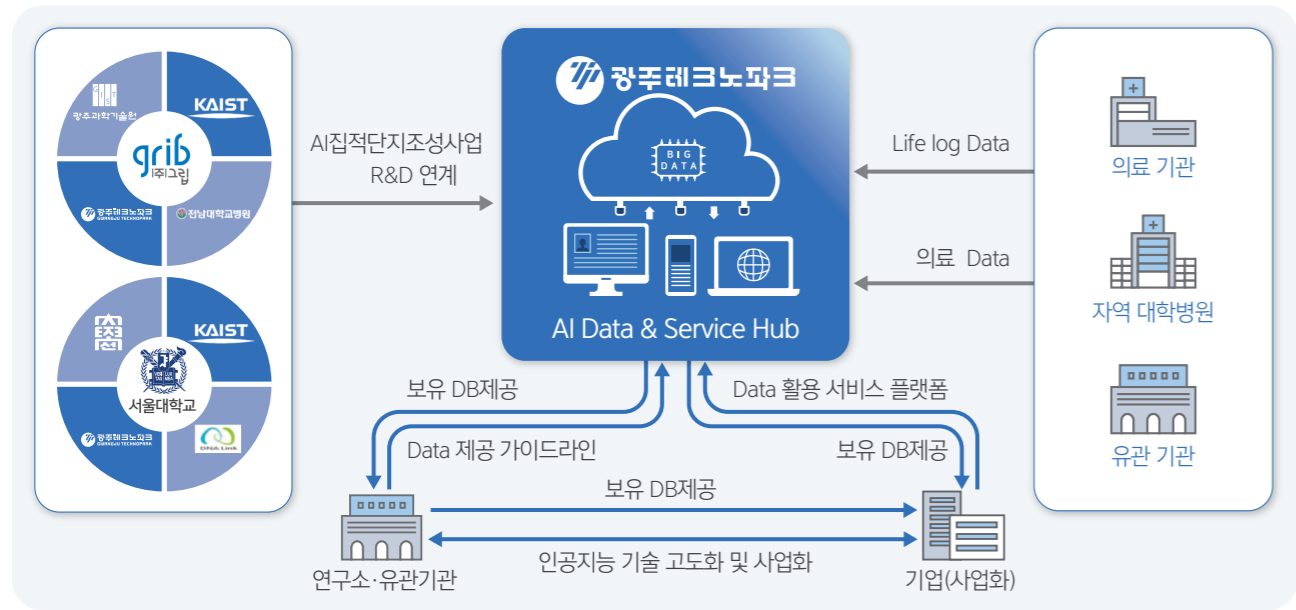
GIST
광주과학기술원
KAIST
grib
(주)그립
광주테크노파크
GWANGJU TECHNOPARK
전남대학교병원

KAIST
서울대학교
광주테크노파크
GWANGJU TECHNOPARK
DNA Link

AI집적단지조성사업
R&D 연계

광주테크노파크
BIG DATA
AI Data & Service Hub

Life log Data
의료 Data

의료 기관
자역 대학병원
유관 기관

보유 DB제공
Data 제공 가이드라인
Data 활용 서비스 플랫폼
보유 DB제공
보유 DB제공
인공지능 기술 고도화 및 사업화
연구소·유관기관
기업(사업화)